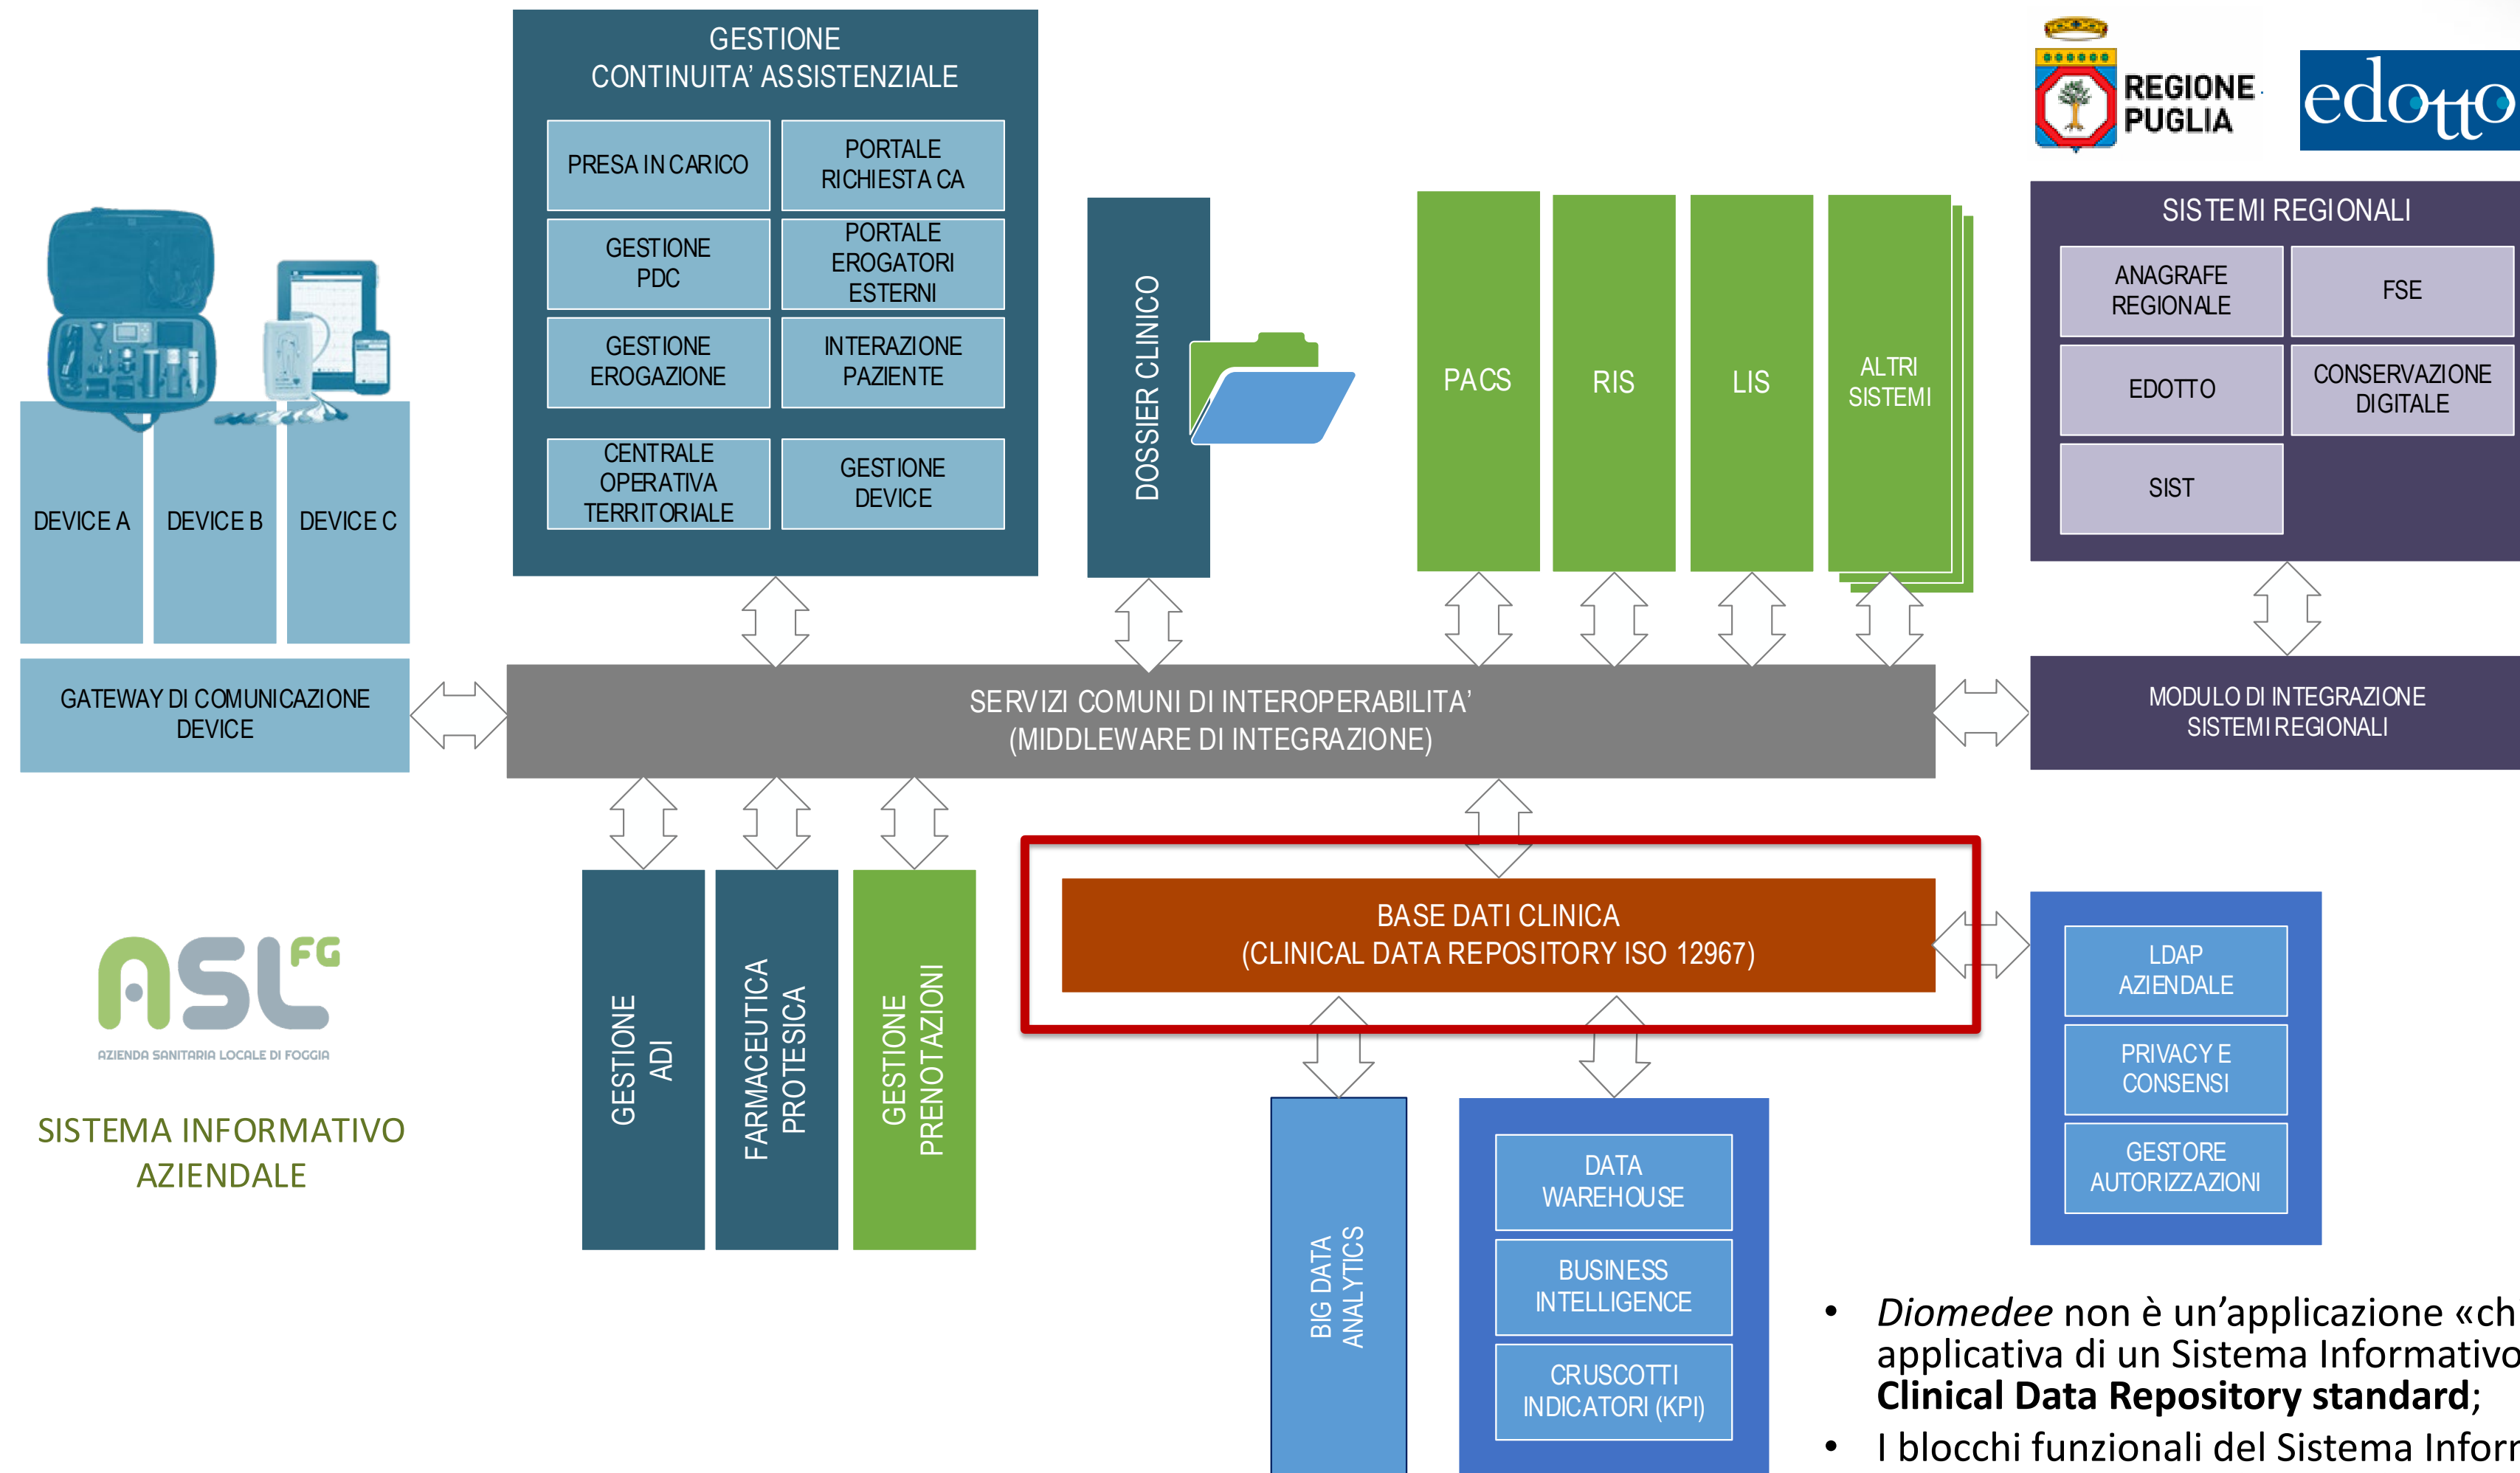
GESTIONE CONTINUITA' ASSISTENZIALE

PRESA IN CARICO

PORTALE RICHIESTA CA

GESTIONE PDC

PORTALE EROGATORI ESTERNI

GESTIONE EROGAZIONE

INTERAZIONE PAZIENTE

CENTRALE OPERATIVA TERRITORIALE

GESTIONE DEVICE

DOSSIER CLINICO

PACS

RIS

LIS

ALTRI SISTEMI

REGIONE PUGLIA

edotto

SISTEMI REGIONALI

ANAGRAFE REGIONALE

FSE

EDOTTO

CONSERVAZIONE DIGITALE

SIST

DEVICE A

DEVICE B

DEVICE C

GATEWAY DI COMUNICAZIONE DEVICE

SERVIZI COMUNI DI INTEROPERABILITA' (MIDDLEWARE DI INTEGRAZIONE)

MODULO DI INTEGRAZIONE SISTEMI REGIONALI

GESTIONE ADI

FARMACEUTICA PROTESICA

GESTIONE PRENOTAZIONI

BASE DATI CLINICA (CLINICAL DATA REPOSITORY ISO 12967)

LDAP AZIENDALE

PRIVACY E CONSENSI

GESTORE AUTORIZZAZIONI

ASL FG

AZIENDA SANITARIA LOCALE DI FOGGIA

SISTEMA INFORMATIVO AZIENDALE

BIG DATA ANALYTICS

DATA WAREHOUSE

BUSINESS INTELLIGENCE

CRUSCOTTI INDICATORI (KPI)

• *Diomedee* non è un'applicazione «ch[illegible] applicativa di un Sistema Informativo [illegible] **Clinical Data Repository standard**;

• I blocchi funzionali del Sistema Inform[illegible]